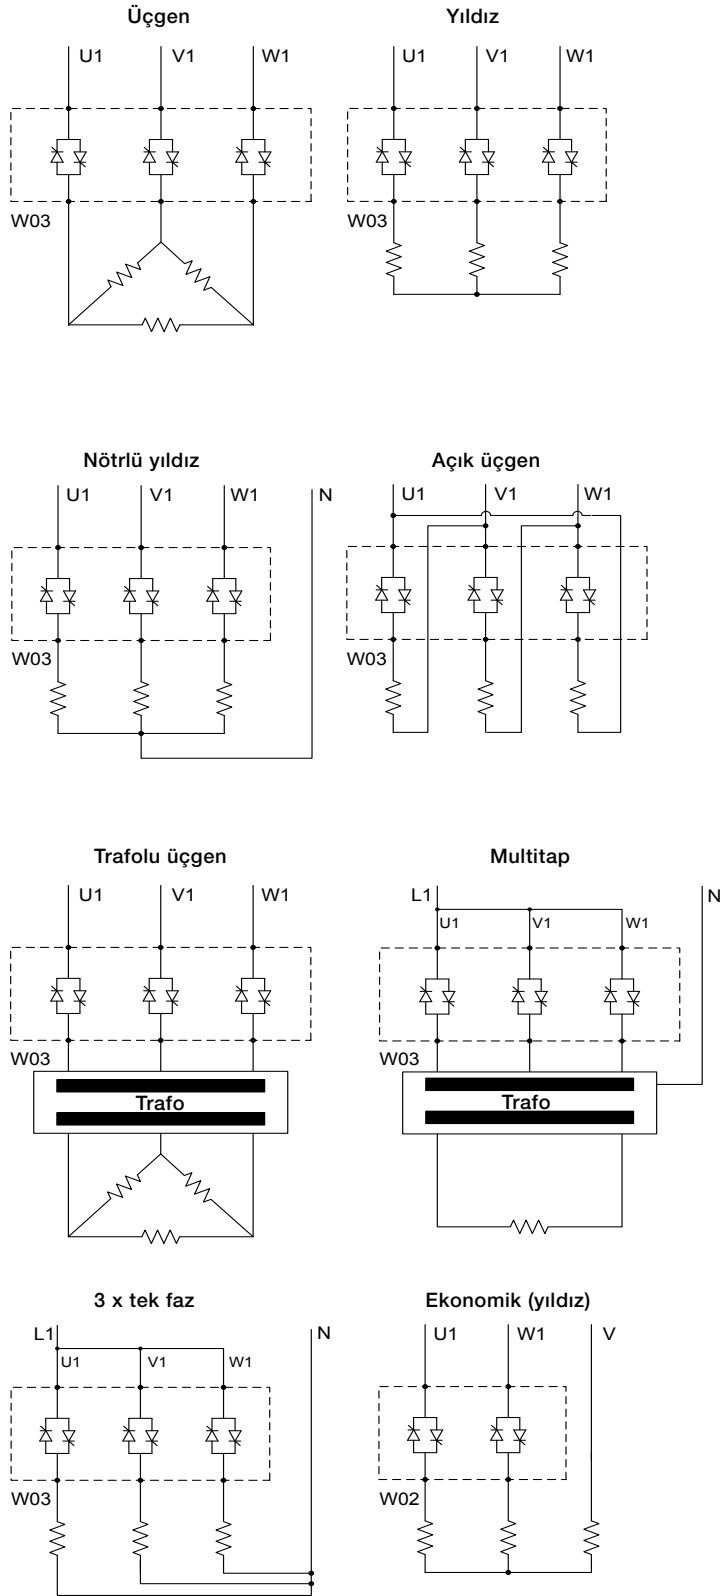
Üçgen

U1 V1 W1

W03

Yıldız

U1 V1 W1

W03

Nötrlü yıldız

U1 V1 W1 N

W03

Açık üçgen

U1 V1 W1

W03

Trafolu üçgen

U1 V1 W1

W03

Trafo

Multitap

L1 N

U1 V1 W1

W03

Trafo

3 x tek faz

L1 N

U1 V1 W1

W03

Ekonomik (yıldız)

U1 W1 V

W02